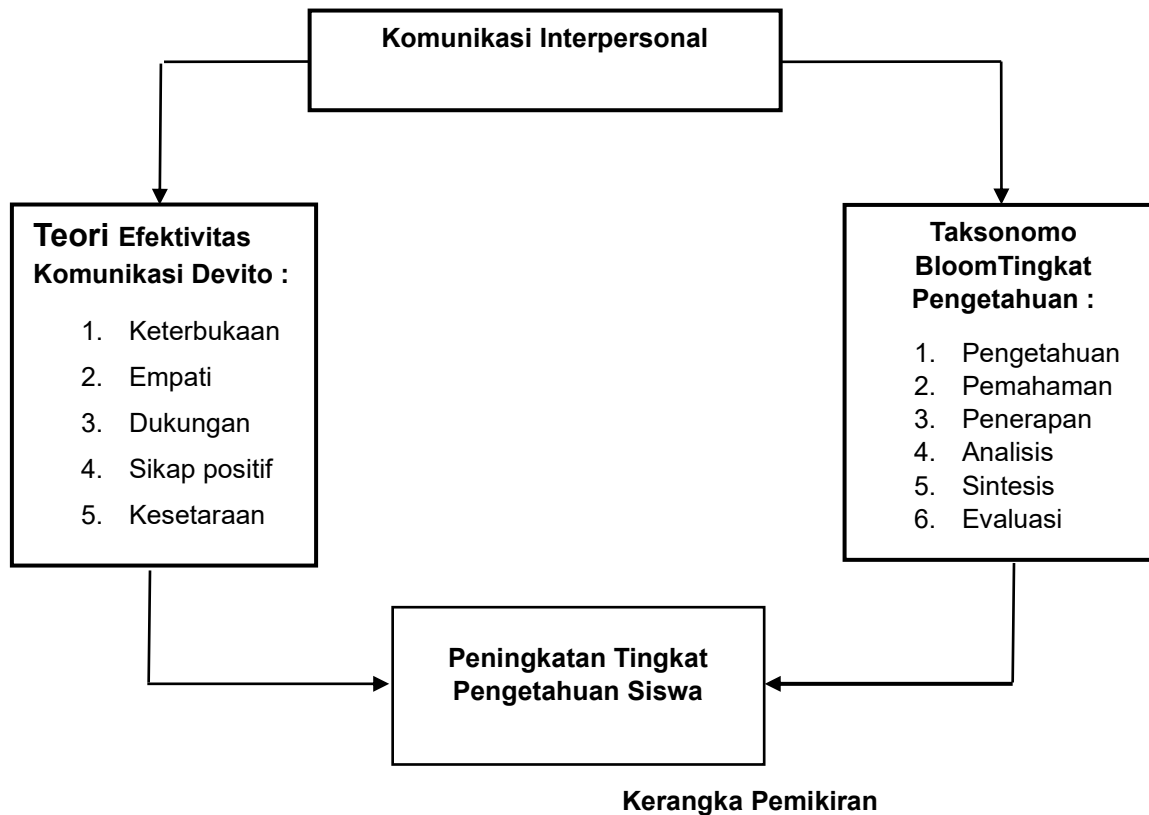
Komunikasi Interpersonal

Teori Efektivitas Komunikasi Devito :

1. Keterbukaan
2. Empati
3. Dukungan
4. Sikap positif
5. Kesetaraan

Taksonomo BloomTingkat Pengetahuan :

1. Pengetahuan
2. Pemahaman
3. Penerapan
4. Analisis
5. Sintesis
6. Evaluasi

Peningkatan Tingkat Pengetahuan Siswa

Kerangka Pemikiran